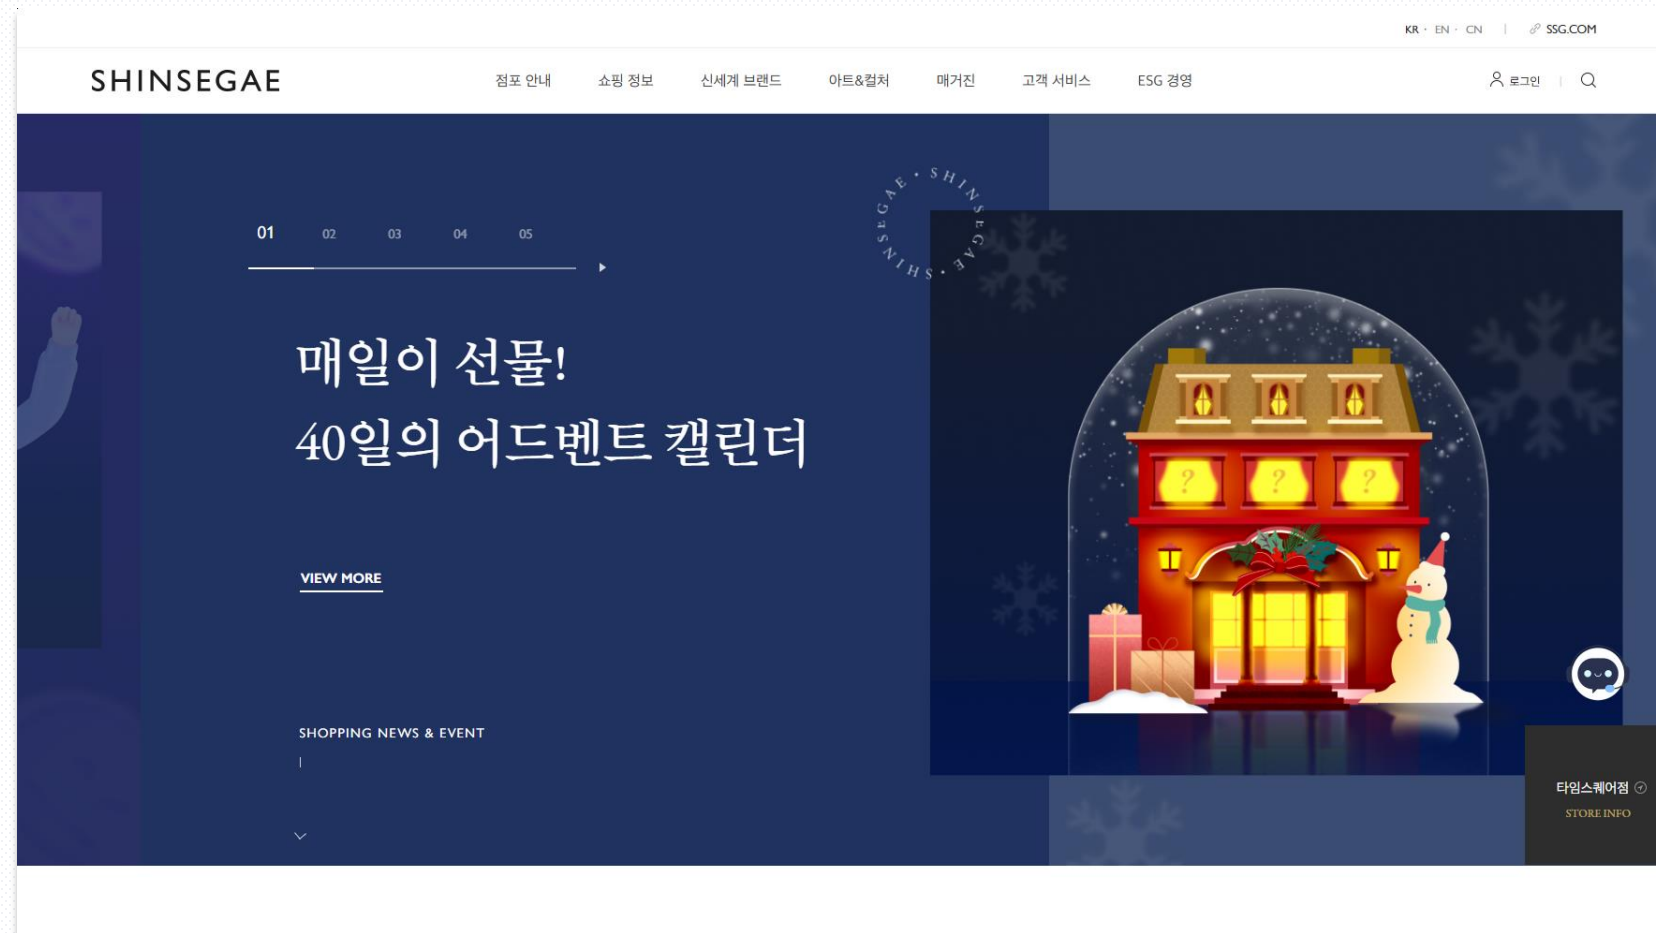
KR · EN · CN | SSG.COM

SHINSEGAE

점포 안내 쇼핑 정보 신세계 브랜드 아트&컬처 매거진 고객 서비스 ESG 경영

로그인

SHINSEGAE · SHINSEGAE ·

01 02 03 04 05

매일이 선물!
40일의 어드벤트 캘린더

VIEW MORE

SHOPPING NEWS & EVENT

타임스퀘어점
STORE INFO